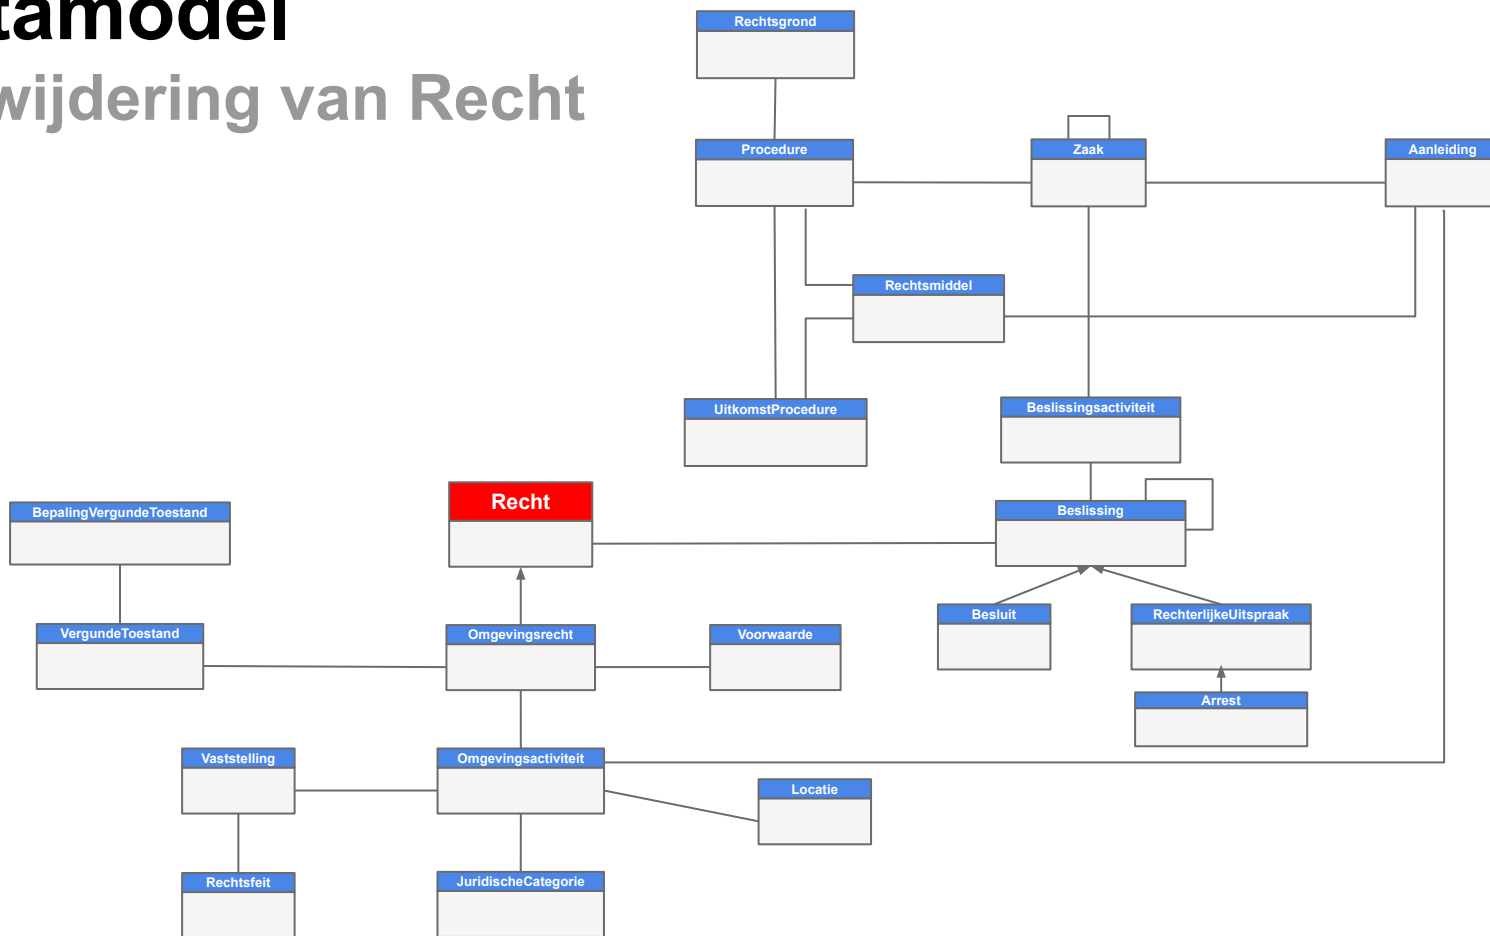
tamodel
wijdering van Recht

Rechtsgrond

Procedure

Zaak

Aanleiding

Rechtsmiddel

UitkomstProcedure

Beslissingsactiviteit

BepalingVergundeToestand

Recht

Beslissing

Besluit

RechterlijkeUitspraak

Arrest

VergundeToestand

Omgevingsrecht

Voorwaarde

Vaststelling

Omgevingsactiviteit

Locatie

Rechtsfeit

JuridischeCategorie